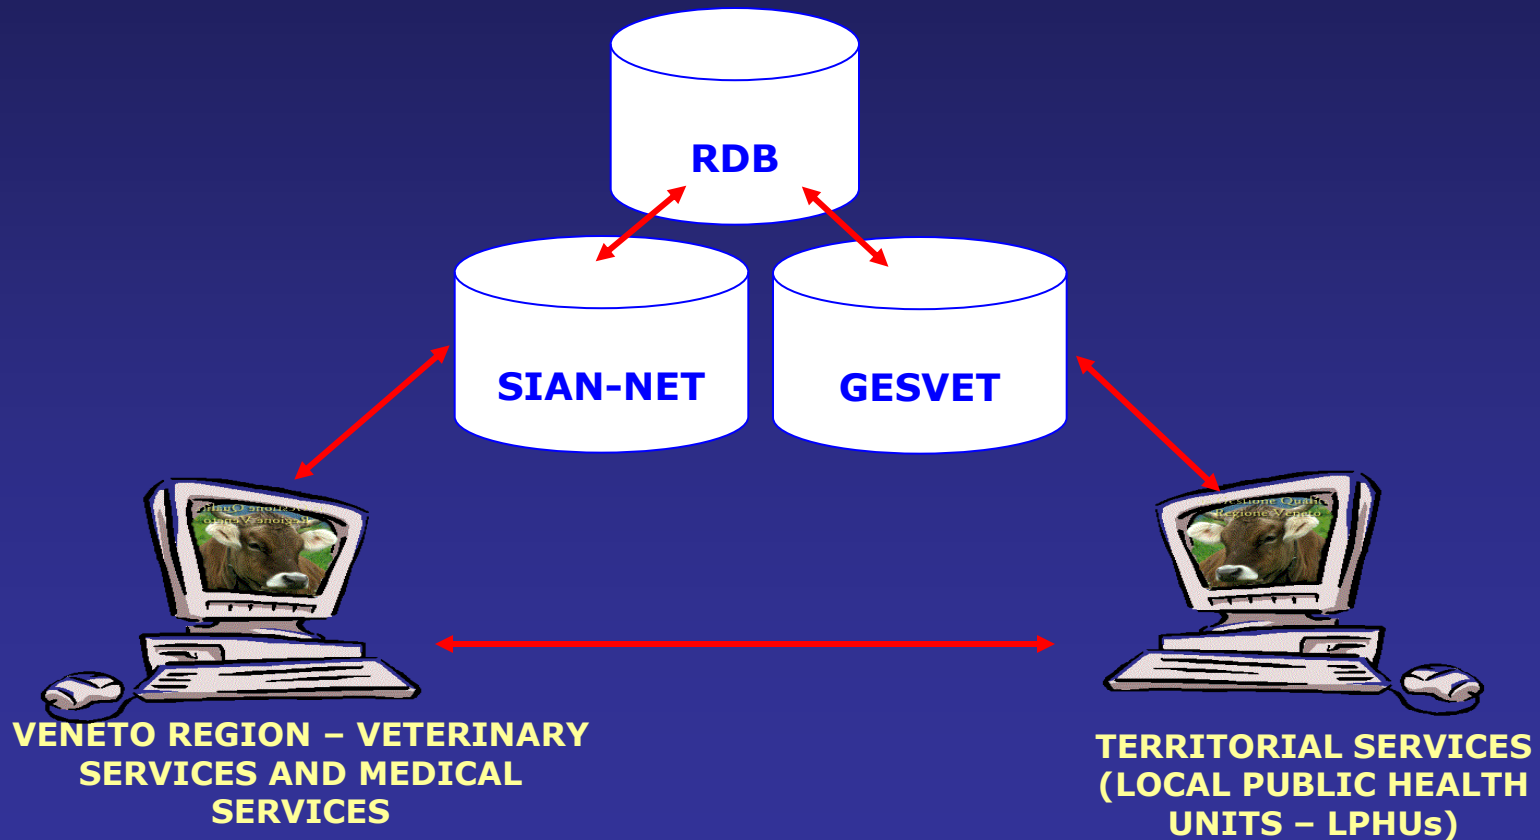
RDB

SIAN-NET

GESVET

Gestione Qualità Regione Veneto

Gestione Qualità Regione Veneto

VENETO REGION – VETERINARY SERVICES AND MEDICAL SERVICES

TERRITORIAL SERVICES (LOCAL PUBLIC HEALTH UNITS – LPHUs)